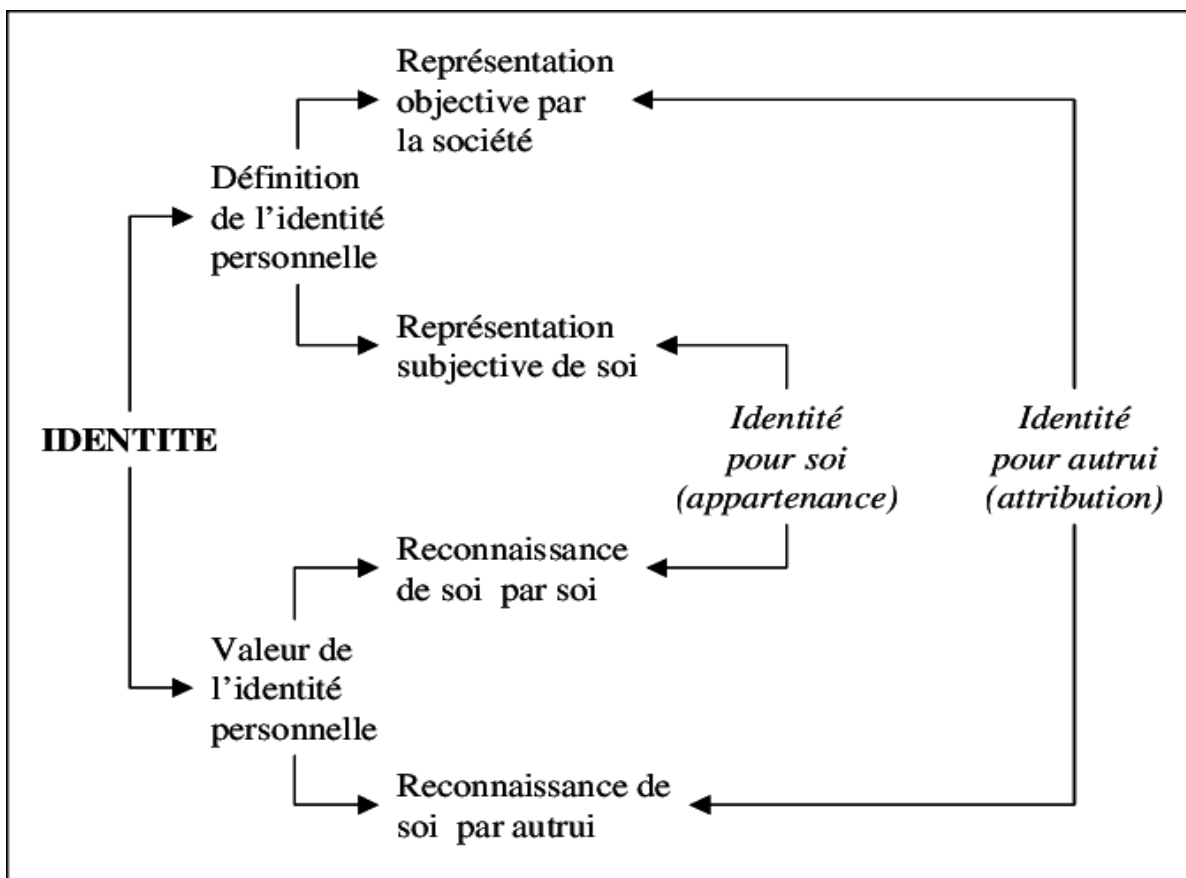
IDENTITE

Définition de l'identité personnelle

Représentation objective par la société

Représentation subjective de soi

Valeur de l'identité personnelle

Reconnaissance de soi par soi

Reconnaissance de soi par autrui

*Identité pour soi (appartenance)*

*Identité pour autrui (attribution)*